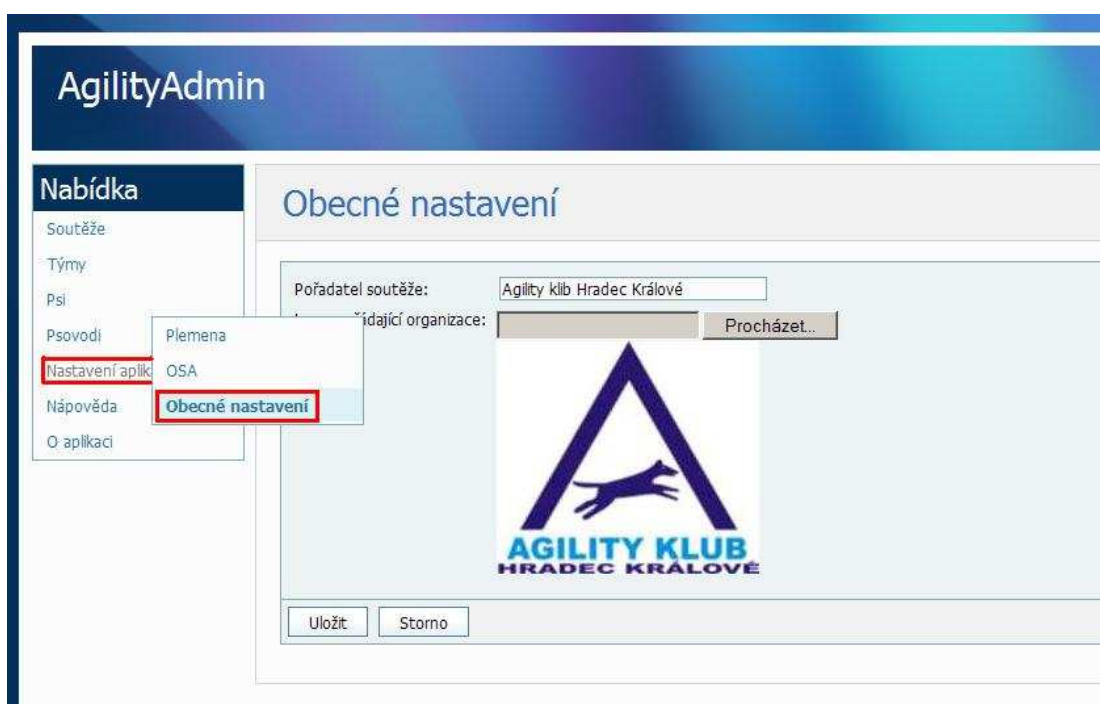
AgilityAdmin

Nabídka

Soutěže

Týmy

Psi

Psovodi

Nastavení aplik

Nápověda

O aplikaci

Plemena

OSA

Obecné nastavení

Obecné nastavení

Pořadatel soutěže: Agility klib Hradec Králové

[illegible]řádající organizace: Procházet...

AGILITY KLUB
HRADEC KRÁLOVÉ

Uložit Storno